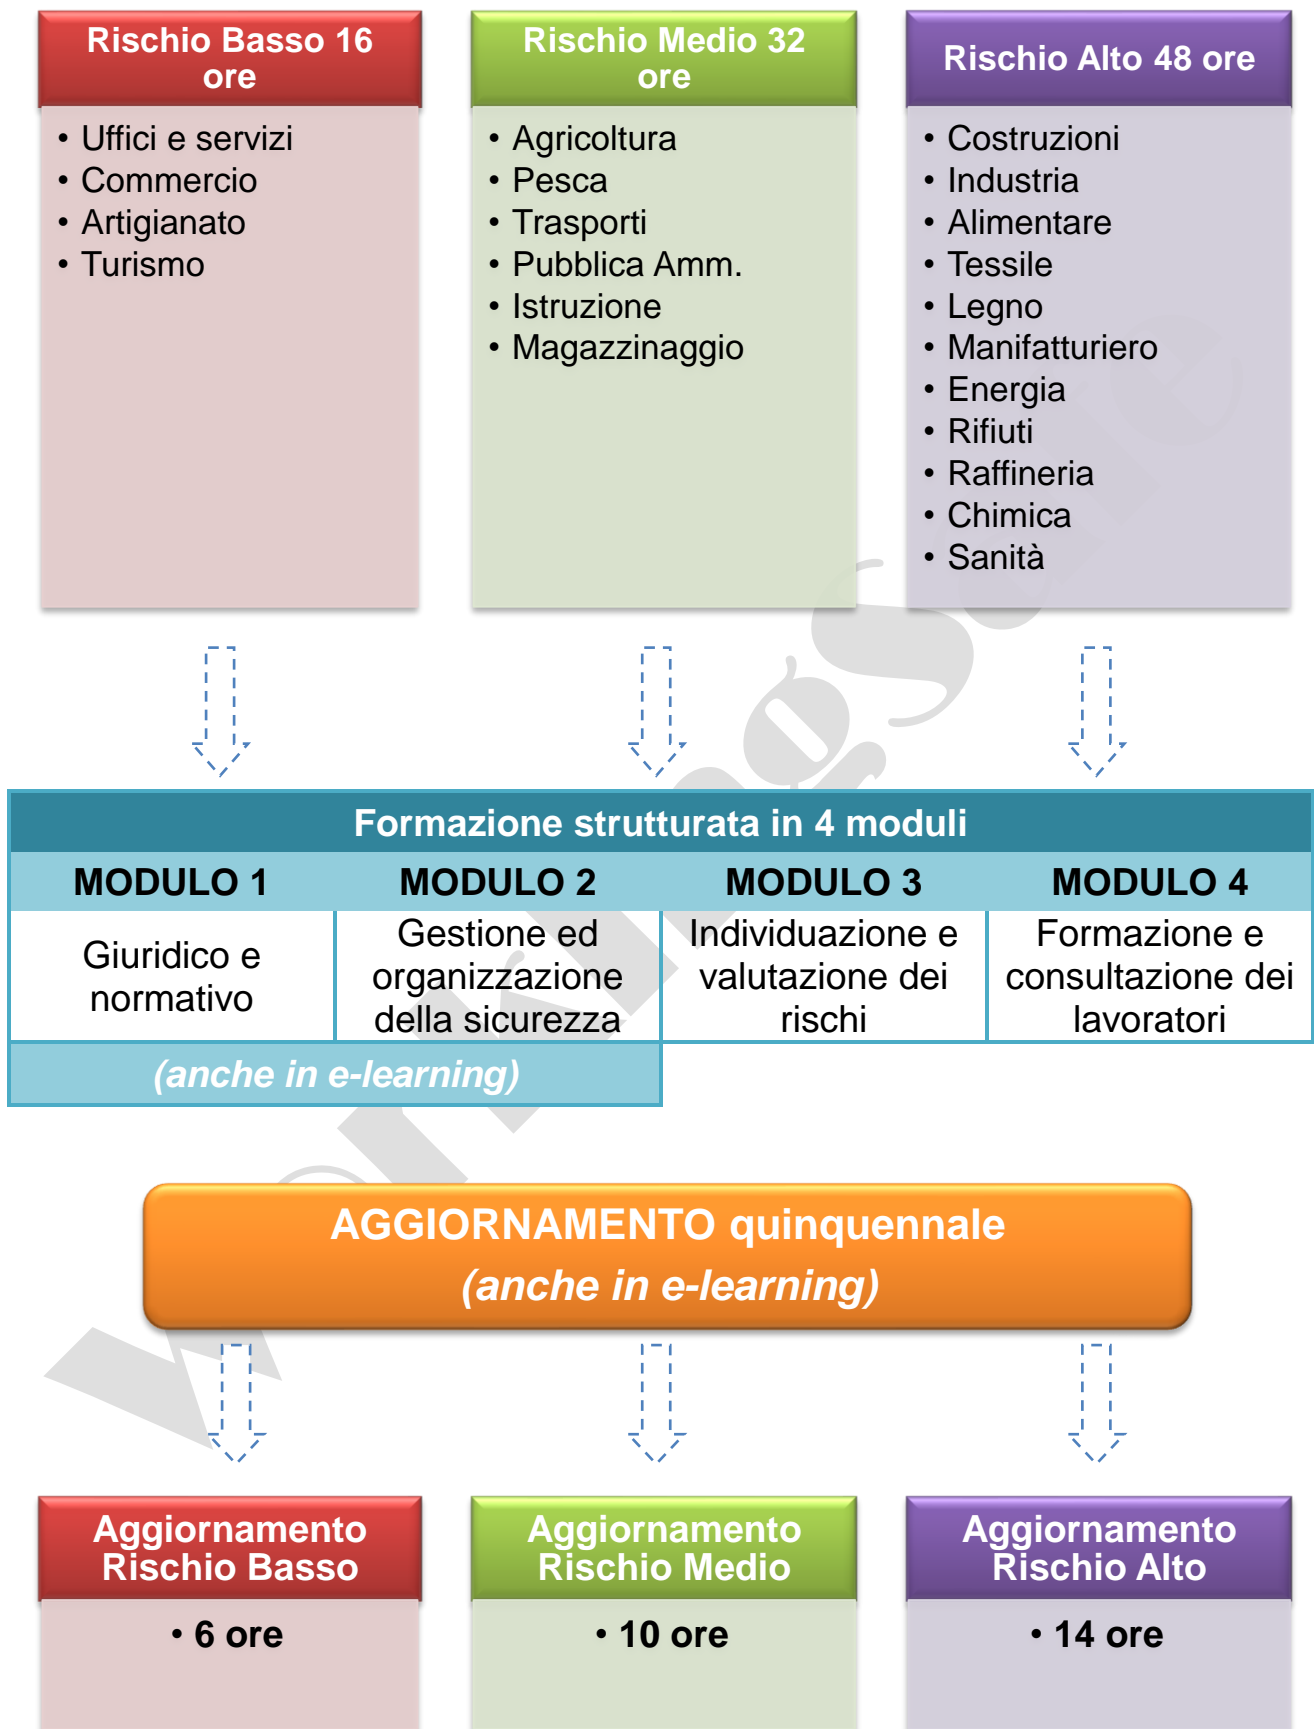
Rischio Basso 16 ore

• Uffici e servizi
• Commercio
• Artigianato
• Turismo

Rischio Medio 32 ore

• Agricoltura
• Pesca
• Trasporti
• Pubblica Amm.
• Istruzione
• Magazzinaggio

Rischio Alto 48 ore

• Costruzioni
• Industria
• Alimentare
• Tessile
• Legno
• Manifatturiero
• Energia
• Rifiuti
• Raffineria
• Chimica
• Sanità

Formazione strutturata in 4 moduli

| MODULO 1 | MODULO 2 | MODULO 3 | MODULO 4 |
|---|---|---|---|
| Giuridico e normativo | Gestione ed organizzazione della sicurezza | Individuazione e valutazione dei rischi | Formazione e consultazione dei lavoratori |

(anche in e-learning)

AGGIORNAMENTO quinquennale
(anche in e-learning)

Aggiornamento Rischio Basso

• 6 ore

Aggiornamento Rischio Medio

• 10 ore

Aggiornamento Rischio Alto

• 14 ore